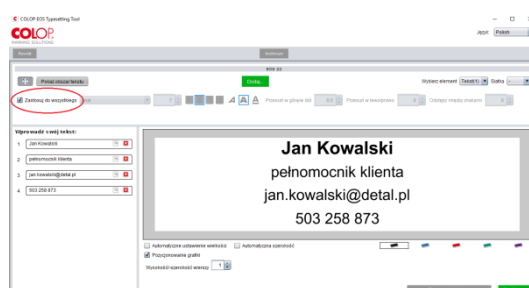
COLOP EOS Typesetting Tool

COLOP
MARKING SOLUTIONS

Język: Polski

Powrót

Instrukcja

EOS 20

Ponad obszar tekstu

Dodaj...

Wybierz element Tekst(1) Statka

Zastosuj do wszystkiego

Przesuń w górę/w dół

Przesuń w lewo/prawo

Odstęp między znakami

Wprowadź swój tekst:

1 Jan Kowalski

2 pełnomocnik klienta

3 jan.kowalski@detal.pl

4 503 258 873

Jan Kowalski

pełnomocnik klienta

jan.kowalski@detal.pl

503 258 873

Automatyczne ustawienie wielkości

Automatyczna szerokość

Pozycjonowanie grafiki

Wysokość/szerokość wiersza 1